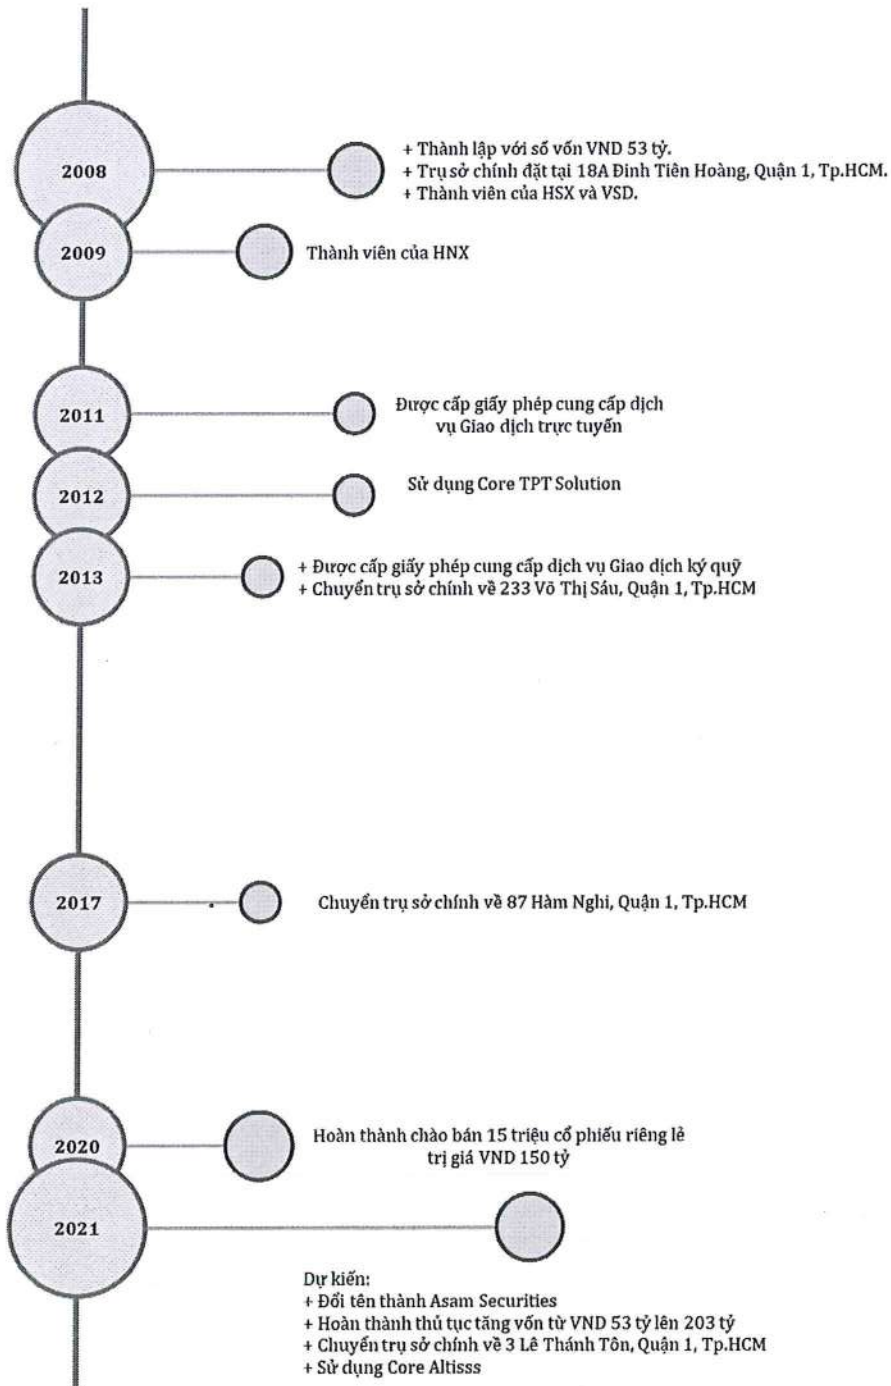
2008

+ Thành lập với số vốn VND 53 tỷ.
+ Trụ sở chính đặt tại 18A Đinh Tiên Hoàng, Quận 1, Tp.HCM.
+ Thành viên của HSX và VSD.

2009

Thành viên của HNX

2011

Được cấp giấy phép cung cấp dịch vụ Giao dịch trực tuyến

2012

Sử dụng Core TPT Solution

2013

+ Được cấp giấy phép cung cấp dịch vụ Giao dịch ký quỹ
+ Chuyển trụ sở chính về 233 Võ Thị Sáu, Quận 1, Tp.HCM

2017

Chuyển trụ sở chính về 87 Hàm Nghi, Quận 1, Tp.HCM

2020

Hoàn thành chào bán 15 triệu cổ phiếu riêng lẻ trị giá VND 150 tỷ

2021

Dự kiến:
+ Đổi tên thành Asam Securities
+ Hoàn thành thủ tục tăng vốn từ VND 53 tỷ lên 203 tỷ
+ Chuyển trụ sở chính về 3 Lê Thánh Tôn, Quận 1, Tp.HCM
+ Sử dụng Core Altisss